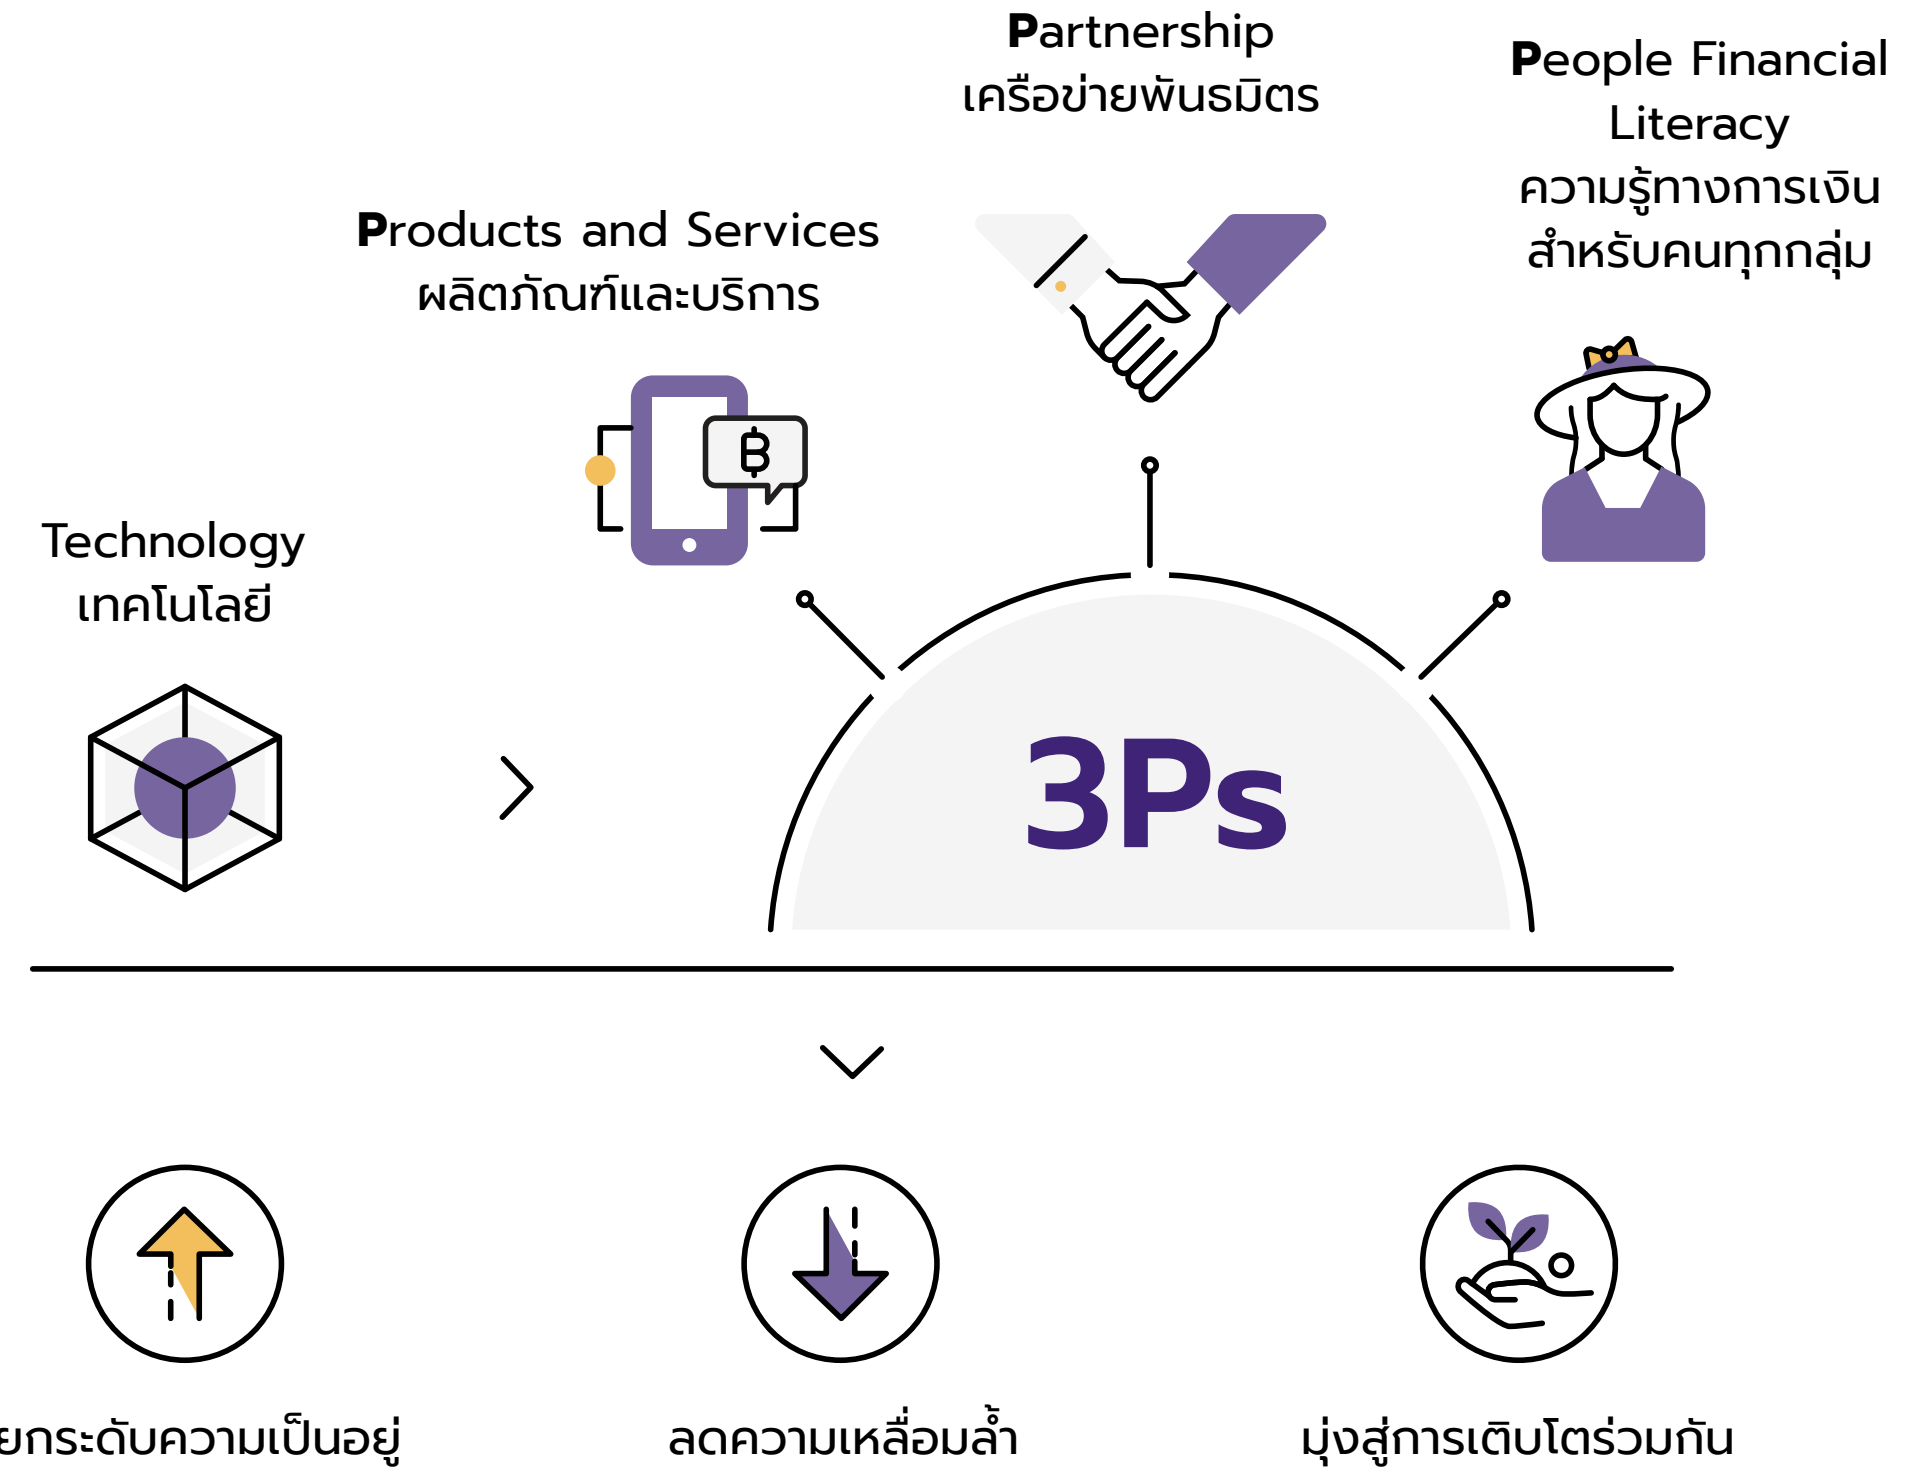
Partnership
เครือข่ายพันธมิตร

People Financial Literacy
ความรู้ทางการเงินสำหรับคนทุกกลุ่ม

Products and Services
ผลิตภัณฑ์และบริการ

Technology
เทคโนโลยี

3Ps

ยกระดับความเป็นอยู่

ลดความเหลื่อมล้ำ

มุ่งสู่การเติบโตร่วมกัน